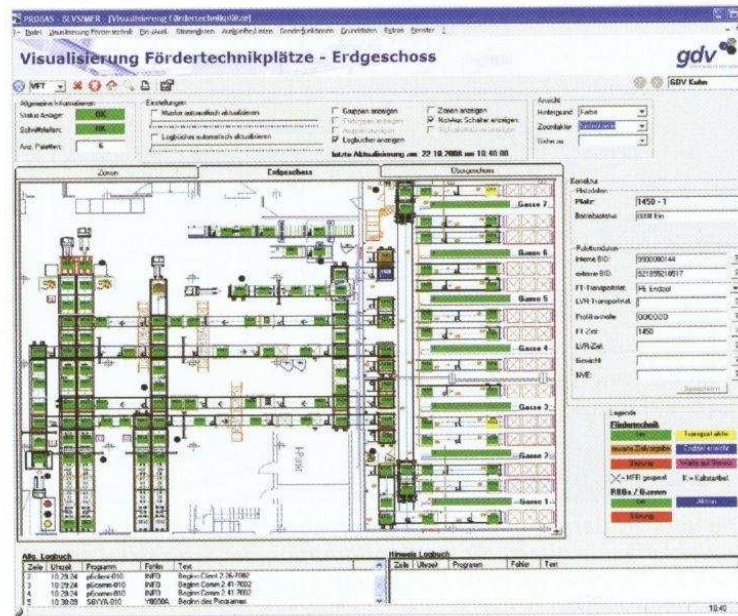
PROGAS - SLVSMFR - [Visualisierung Fördertechnikplätze]

Datei Visualisierung Fördertechnik Ein.xkeit Stammdaten Ausgleiche/Listen Sonderfunktionen Grunddaten Extras Fenster ?

Visualisierung Fördertechnikplätze - Erdgeschoss

gdv

MFT

GDV Kuhn

Allgemeine Informationen
Status Anlage: OK
Schnittstellen: OK
Anz. Paletten: 6

Einstellungen
Maske automatisch aktualisieren
Logbücher automatisch aktualisieren

Gassen anzeigen
Zonen anzeigen
Notaus Schalter anzeigen
Logbücher anzeigen

letzte Aktualisierung am: 22.10.2008 um 10:40:00

Ansicht
Hintergrund: Farbe
Zoomfaktor:
Gehe zu:

Zonen
Erdgeschoss
Obergeschoss

Gasse 7
Gasse 6
Gasse 5
Gasse 4
Gasse 3
Gasse 2
Gasse 1

Kontrolle
Platzdaten
Platz: 1450 - 1
Betriebsstatus: 0000 Ein

Palettendaten
interne BID: 9900000144
externe BID: 521555210517
FT-Transportziel: Pt. Endziel
LVN-Transportziel:
Positionsnr.: 0000000
FT-Ziel: 1450
LVR-Ziel:
Gewicht:
NVE:

Legende
Fördertechnik
Transport aktiv
Störung
MFR gesperrt
K = Kurzbetrieb
RBGs / Gassen
Störung

Allg. Logbuch
| Zeile | Uhrzeit | Programm | Fehler | Text |
|---|---|---|---|---|
| 1 | 10:29:24 | pfcclient-010 | INFO | Beginn Client 2.26.7002 |
| 2 | 10:29:24 | pfcomm-010 | INFO | Beginn Comm 2.41.7002 |
| 3 | 10:29:24 | pfcomm-010 | INFO | Beginn Comm 2.41.7002 |
| 4 | 10:30:09 | SBVIA-010 | 190084 | Beginn des Programms |

Hinweis Logbuch
| Zeile | Uhrzeit | Programm | Fehler | Text |
|---|---|---|---|---|

10:40